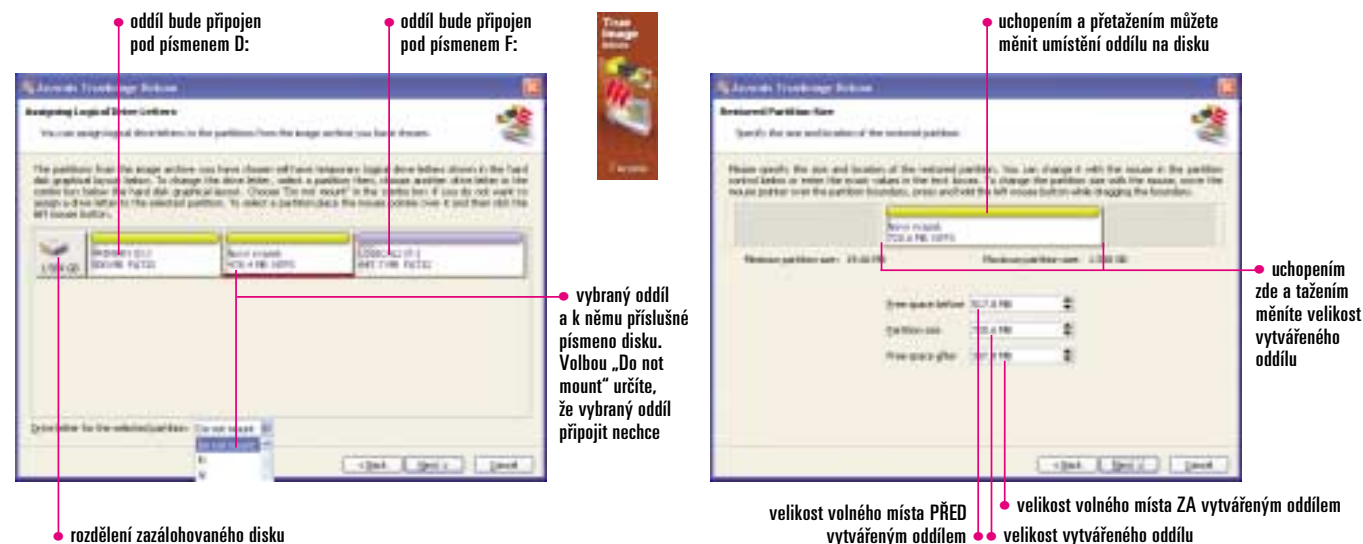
oddíl bude připojen pod písmenem D:

oddíl bude připojen pod písmenem F:

Acronis TrueImage Deluxe

Assigning Logical Drive Letters

You can assign logical drive letters to the partitions from the image archive you have chosen.

The partitions from the image archive you have chosen will have temporary logical drive letters shown in the hard disk graphical layout below. To change the drive letter, select a partition there, choose another drive letter in the combo box below the hard disk graphical layout. Choose "Do not mount" in the combo box if you do not want to assign a drive letter to the selected partition. To select a partition place the mouse pointer over it and then click the left mouse button.

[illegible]

Drive letter for the selected partition: Do not mount

Do not mount

E:

F:

< Back

Next >

Cancel

vybraný oddíl a k němu příslušné písmeno disku. Volbou „Do not mount" určíte, že vybraný oddíl připojit nechce

rozdělení zazálohovaného disku

True Image Deluxe

uchopením a přetažením můžete měnit umístění oddílu na disku

Acronis TrueImage Deluxe

Restored Partition Size

Specify the size and location of the restored partition.

Please specify the size and location of the restored partition. You can change it with the mouse in the partition control below or enter the exact values in the text boxes. To change the partition size with the mouse, move the mouse pointer over the partition boundary, press and hold the left mouse button while dragging the boundary.

Minimum partition size: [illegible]

Maximum partition size: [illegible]

Free space before: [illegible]

Partition size: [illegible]

Free space after: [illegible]

< Back

Next >

Cancel

uchopením zde a tažením měníte velikost vytvářeného oddílu

velikost volného místa ZA vytvářeným oddílem

velikost volného místa PŘED vytvářeným oddílem

velikost vytvářeného oddílu